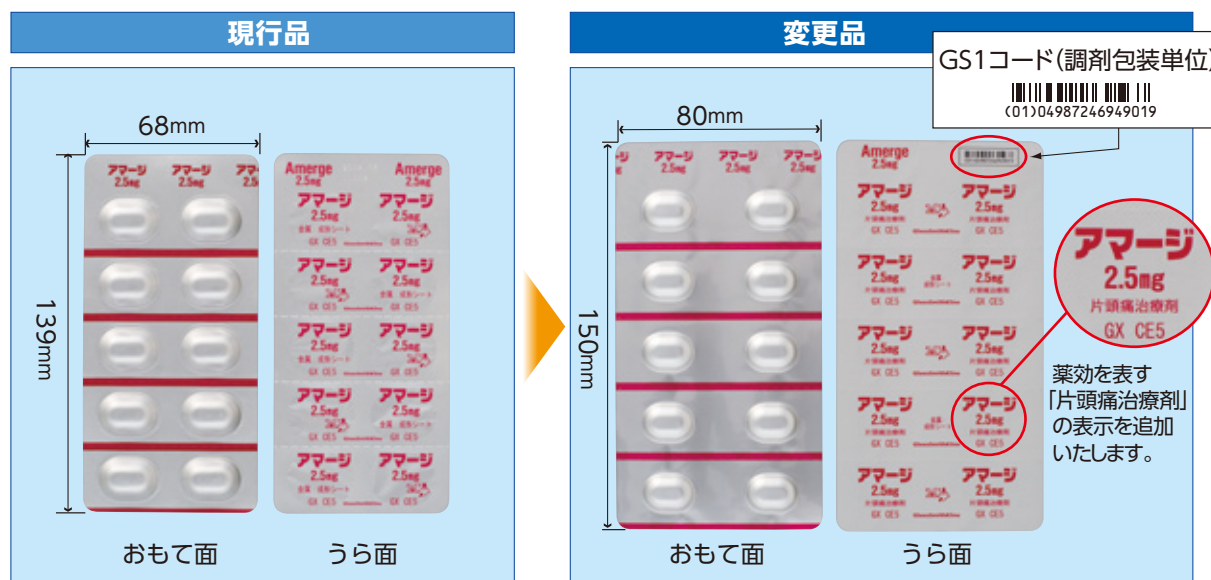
現行品

68mm

139mm

アマージ 2.5mg アマージ 2.5mg アマ

Amerge 2.5mg Amerge 2.5mg

アマージ 2.5mg アマージ 2.5mg

GX CE5 GX CE5

おもて面 うら面

変更品

GS1コード(調剤包装単位)

(01)04987246949019

80mm

150mm

アマージ 2.5mg アマージ 2.5mg アマージ 2.5mg

Amerge 2.5mg

アマージ 2.5mg 片頭痛治療剤 GX CE5

アマージ 2.5mg 片頭痛治療剤 GX CE5

薬効を表す「片頭痛治療剤」の表示を追加いたします。

おもて面 うら面